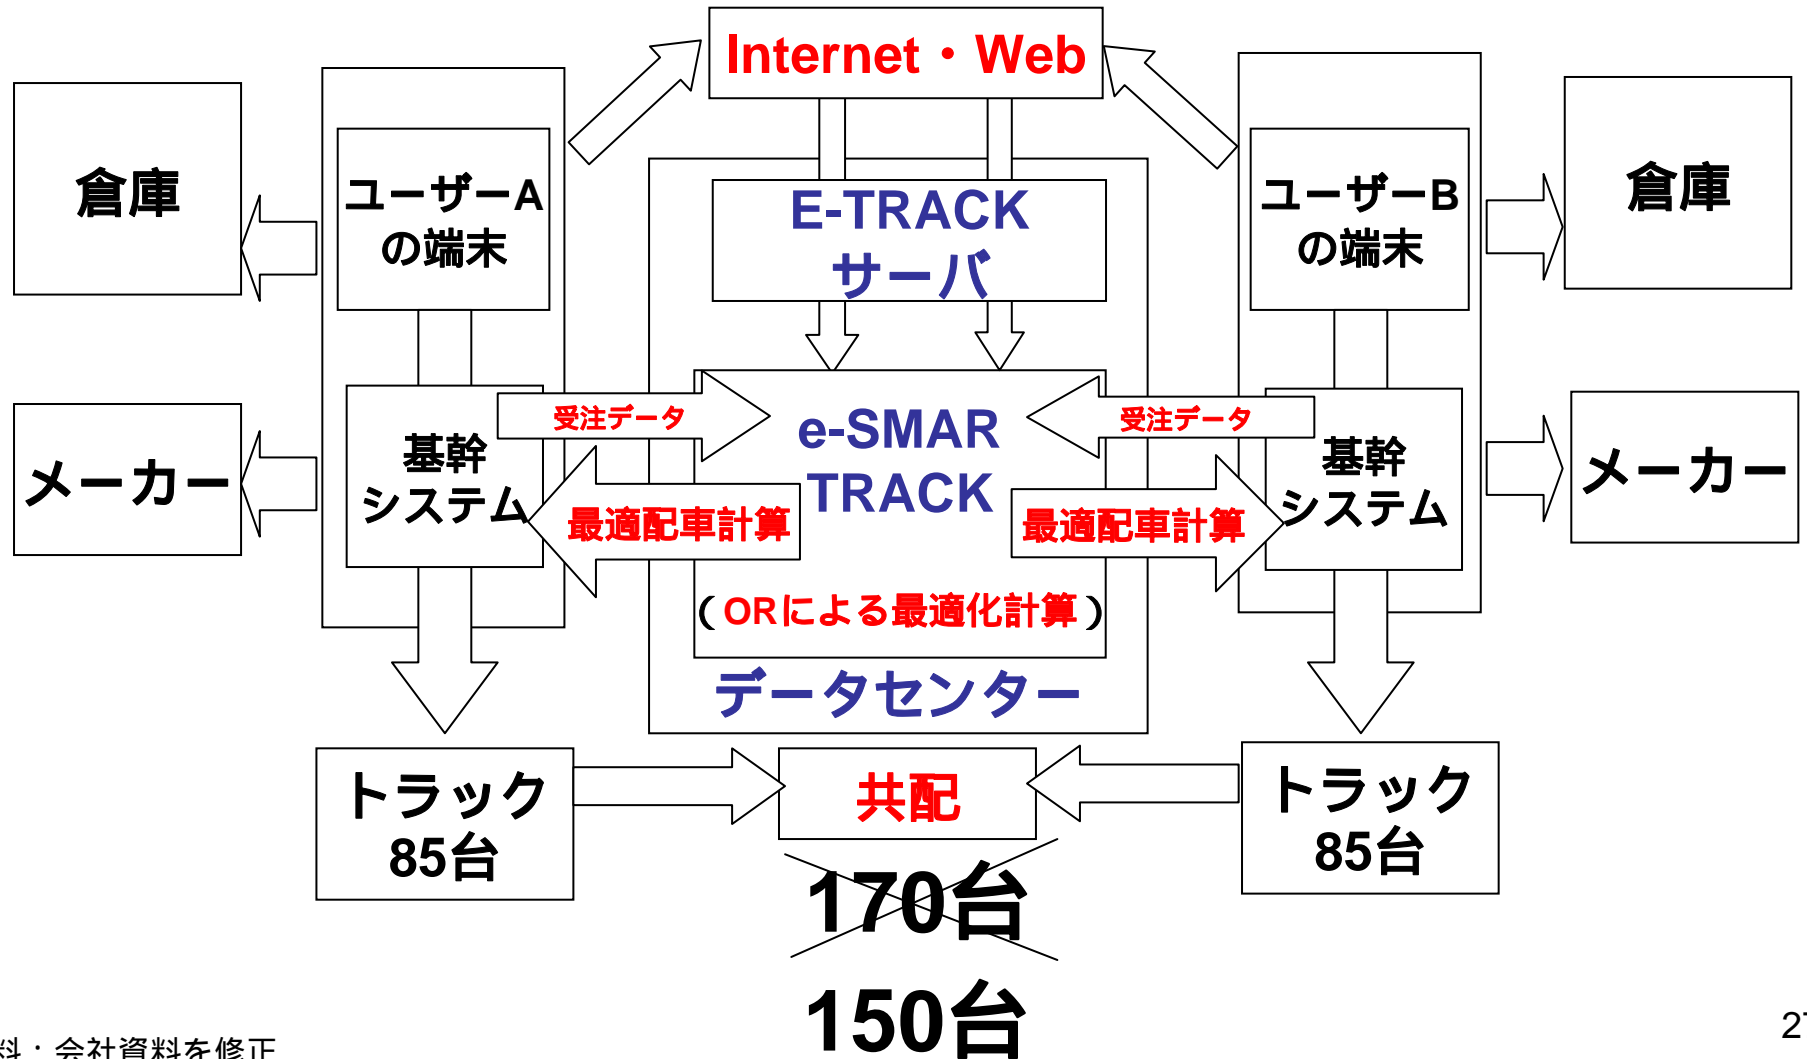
Internet・Web

倉庫

ユーザーA の端末

E-TRACK サーバ

ユーザーB の端末

倉庫

メーカー

基幹 システム

受注データ

e-SMAR TRACK

受注データ

基幹 システム

メーカー

最適配車計算

最適配車計算

（ORによる最適化計算）

データセンター

トラック 85台

共配

トラック 85台

170台

150台

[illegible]料・会社資料を修正

2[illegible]